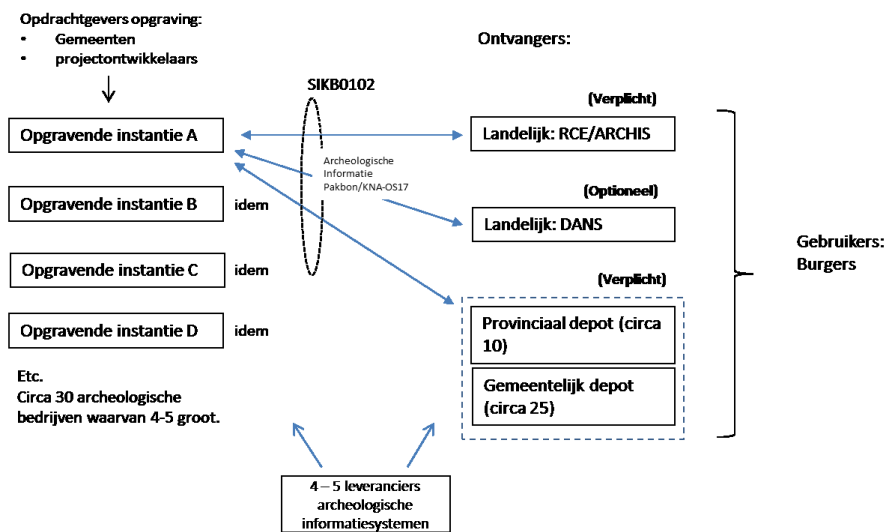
Opdrachtgevers opgraving:
• Gemeenten
• projectontwikkelaars

Ontvangers:

SIKB0102

(Verplicht)

Opgravende instantie A

Landelijk: RCE/ARCHIS

Archeologische Informatie Pakbon/KNA-OS17

(Optioneel)

Opgravende instantie B idem

Landelijk: DANS

Gebruikers: Burgers

Opgravende instantie C idem

(Verplicht)

Opgravende instantie D idem

Provinciaal depot (circa 10)

Gemeentelijk depot (circa 25)

Etc.
Circa 30 archeologische bedrijven waarvan 4-5 groot.

4 – 5 leveranciers archeologische informatiesystemen